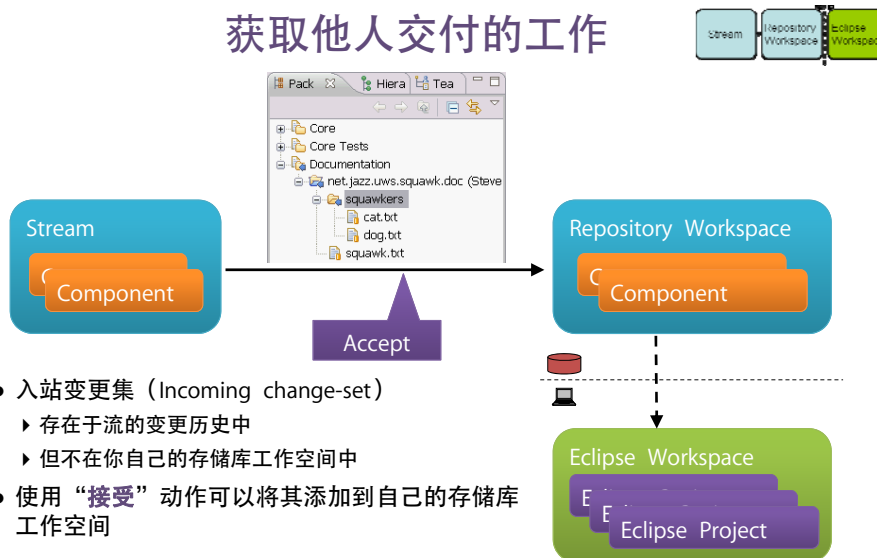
获取他人交付的工作

Stream
Repository Workspace
Eclipse Workspace

Pack
Hiera
Tea

Core
Core Tests
Documentation
net.jazz.uws.squawk.doc (Steve
squawkers
cat.txt
dog.txt
squawk.txt

Stream
Component

Accept

Repository Workspace
Component

Eclipse Workspace
Eclipse Project

• 入站变更集（Incoming change-set）
  ▸ 存在于流的变更历史中
  ▸ 但不在你自己的存储库工作空间中
• 使用“接受”动作可以将其添加到自己的存储库工作空间